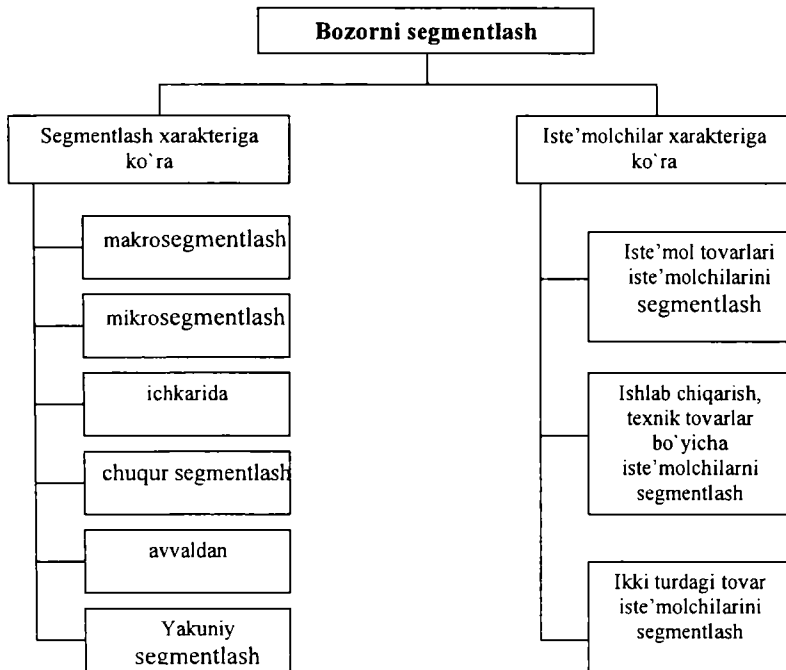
Bozorni segmentlash

Segmentlash xarakteriga ko`ra

makrosegmentlash

mikrosegmentlash

ichkarida

chuqur segmentlash

avvaldan

Yakuniy segmentlash

Iste'molchilar xarakteriga ko`ra

Iste'mol tovarlari iste'molchilarini segmentlash

Ishlab chiqarish, texnik tovarlar bo`yicha iste'molchilarni segmentlash

Ikki turdagi tovar iste'molchilarini segmentlash